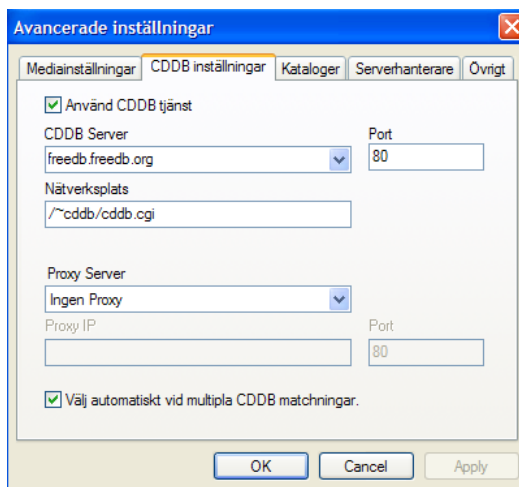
Avancerade inställningar

Mediainställningar | CDDB inställningar | Kataloger | Serverhanterare | Övrigt

Använd CDDB tjänst

CDDB Server
freedb.freedb.org

Port
80

Nätverksplats
/~cddb/cddb.cgi

Proxy Server
Ingen Proxy

Proxy IP

Port
80

Välj automatiskt vid multipla CDDB matchningar.

OK
Cancel
Apply